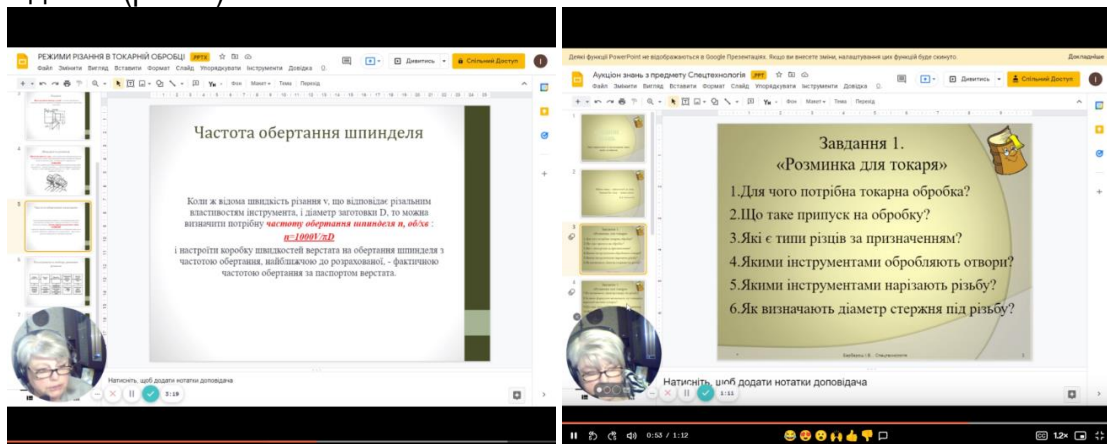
РЕЖИМИ РІЗАННЯ В ТОКАРНІЙ ОБРОБЦІ PPTX
Файл Змінити Вигляд Вставити Формат Слайд Упорядкувати Інструменти Довідка
Дивитись Спільний доступ
Фон Макет Тема Перехід

Частота обертання шпинделя

Коли ж відома швидкість різання v, що відповідає різальним властивостям інструмента, і діаметр заготовки D, то можна визначити потрібну частоту обертання шпинделя n, об/хв : n=1000V/πD
і настроїти коробку швидкостей верстата на обертання шпинделя з частотою обертання, найближчою до розрахованої, - фактичною частотою обертання за паспортом верстата.

Натисніть, щоб додати нотатки доповідача
3:19

Деякі функції PowerPoint не відображаються в Google Презентаціях. Якщо ви внесете зміни, налаштування цих функцій буде скинуто. Докладніше
Аукціон знань з предмету Спецтехнологія PPTX
Файл Змінити Вигляд Вставити Формат Слайд Упорядкувати Інструменти Довідка
Дивитись Спільний доступ
Фон Макет Тема Перехід

Завдання 1.
«Розминка для токаря»
1.Для чого потрібна токарна обробка?
2.Що таке припуск на обробку?
3.Які є типи різців за призначенням?
4.Якими інструментами обробляють отвори?
5.Якими інструментами нарізають різьбу?
6.Як визначають діаметр стержня під різьбу?

Натисніть, щоб додати нотатки доповідача
3:11
0:53 / 1:12
1.2×